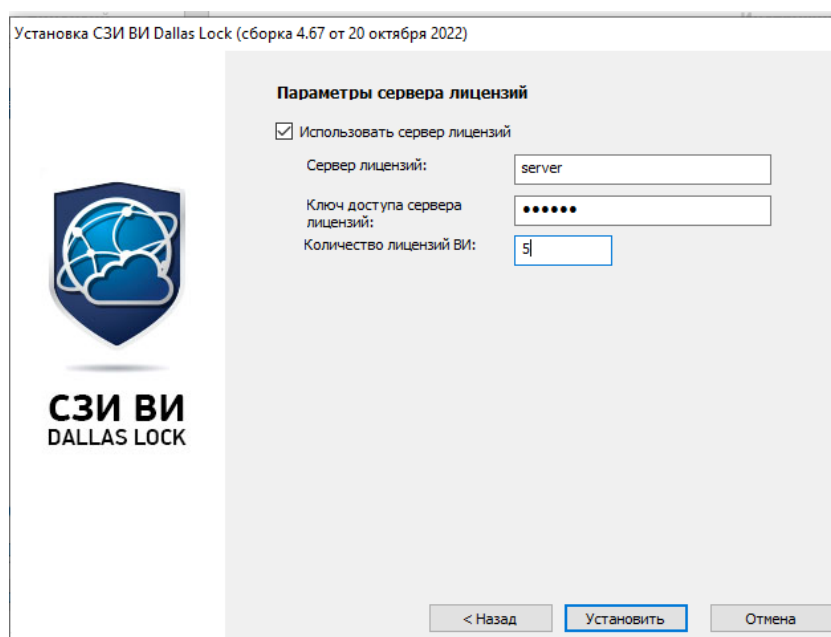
Установка СЗИ ВИ Dallas Lock (сборка 4.67 от 20 октября 2022)

СЗИ ВИ
DALLAS LOCK

Параметры сервера лицензий

☑ Использовать сервер лицензий

Сервер лицензий: server

Ключ доступа сервера лицензий: ●●●●●●

Количество лицензий ВИ: 5

< Назад
Установить
Отмена